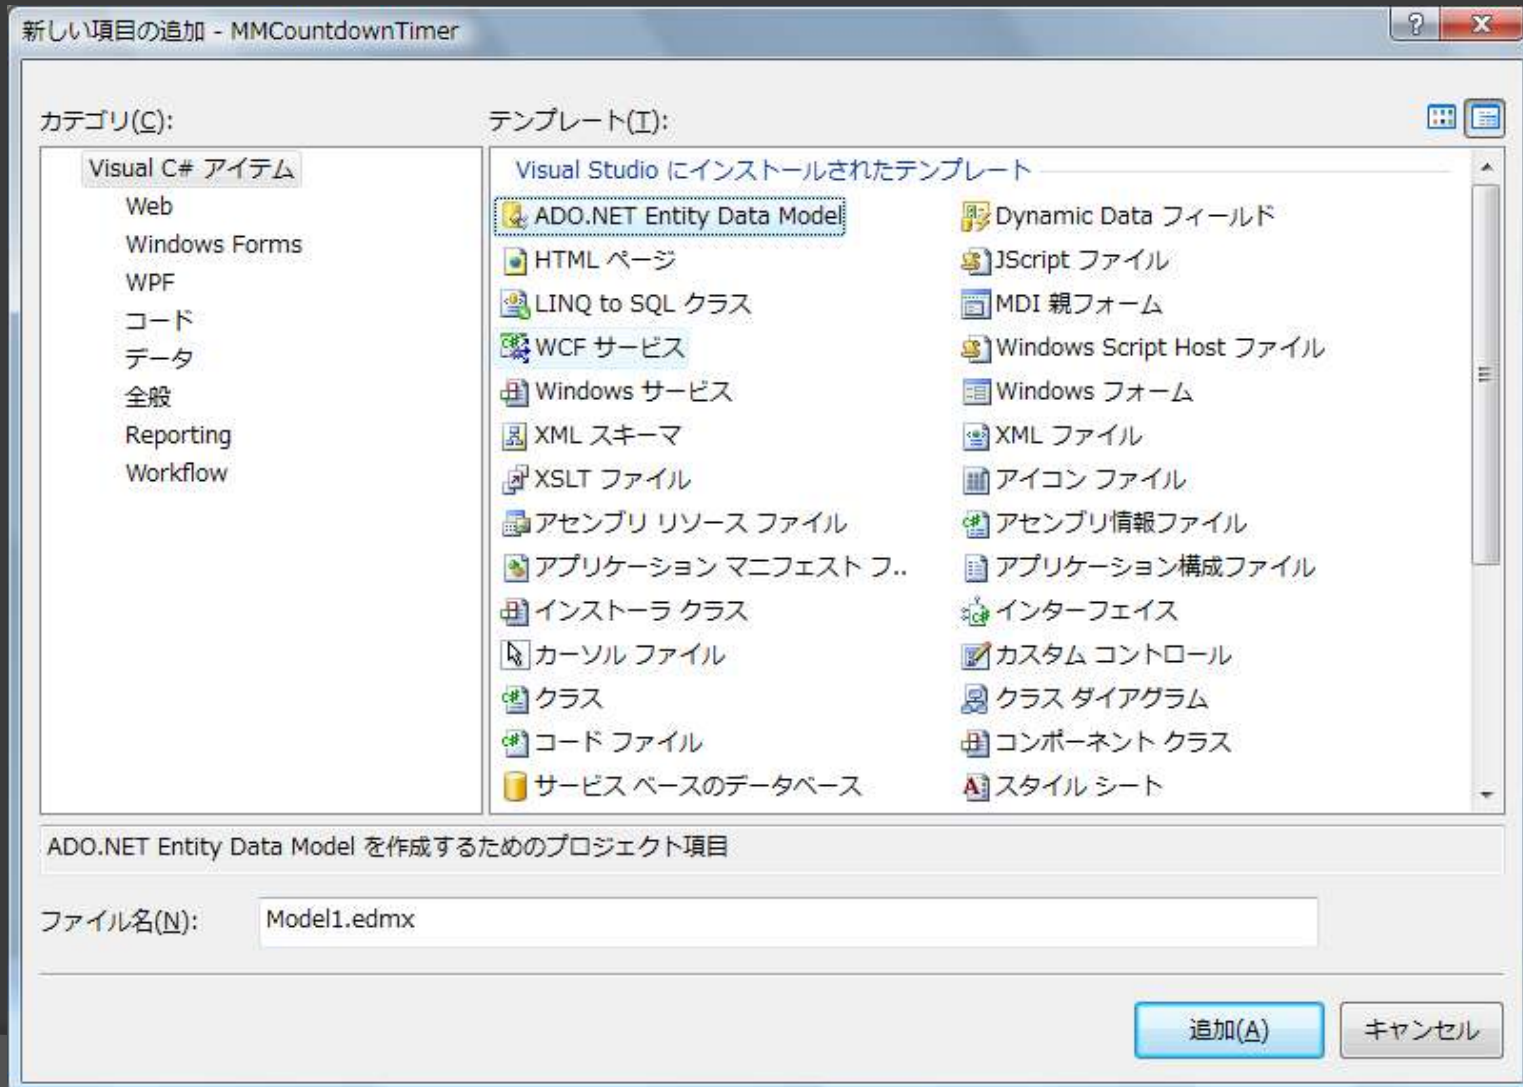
新しい項目の追加 - MMCountdownTimer

?
X

カテゴリ(C):

Visual C# アイテム
Web
Windows Forms
WPF
コード
データ
全般
Reporting
Workflow

テンプレート(T):

Visual Studio にインストールされたテンプレート

ADO.NET Entity Data Model
Dynamic Data フィールド
HTML ページ
JScript ファイル
LINQ to SQL クラス
MDI 親フォーム
WCF サービス
Windows Script Host ファイル
Windows サービス
Windows フォーム
XML スキーマ
XML ファイル
XSLT ファイル
アイコン ファイル
アセンブリ リソース ファイル
アセンブリ情報ファイル
アプリケーション マニフェスト フ..
アプリケーション構成ファイル
インストーラ クラス
インターフェイス
カーソル ファイル
カスタム コントロール
クラス
クラス ダイアグラム
コード ファイル
コンポーネント クラス
サービス ベースのデータベース
スタイル シート

ADO.NET Entity Data Model を作成するためのプロジェクト項目

ファイル名(N):
Model1.edmx

追加(A)
キャンセル